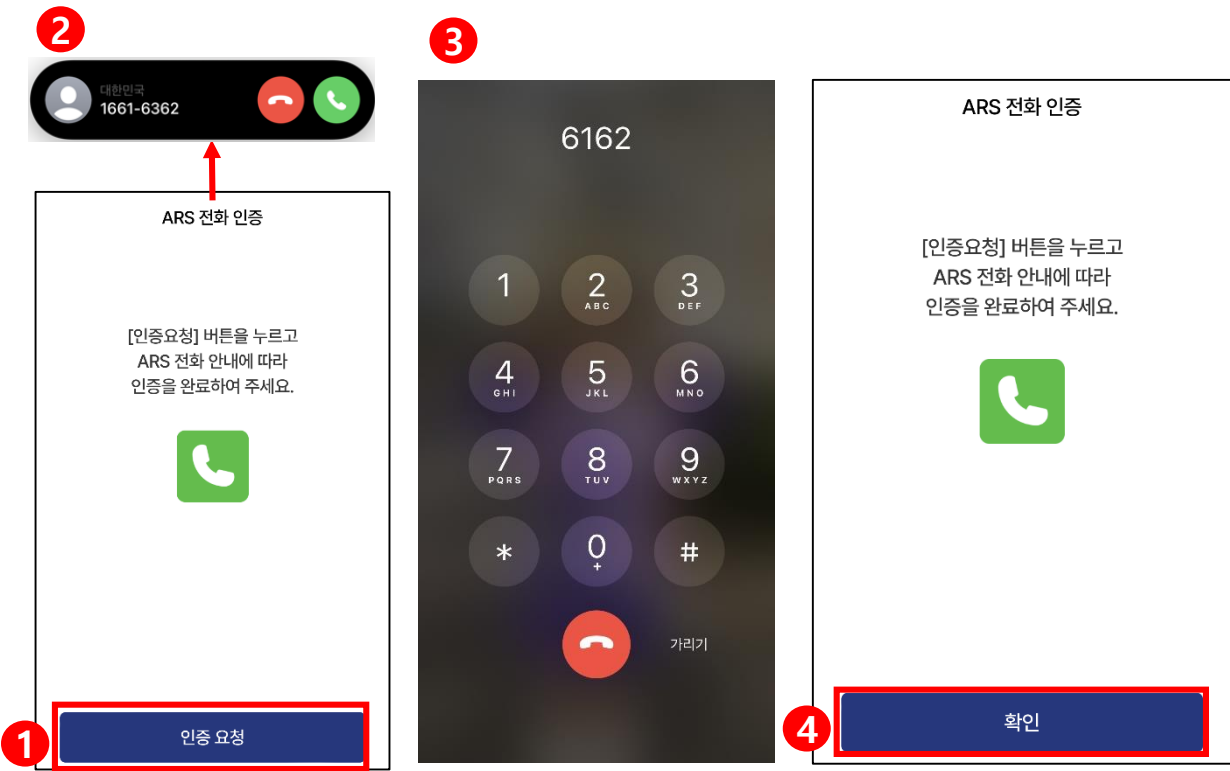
2

대한민국
1661-6362

ARS 전화 인증

[인증요청] 버튼을 누르고
ARS 전화 안내에 따라
인증을 완료하여 주세요.

1

인증 요청

3

6162

1
2 ABC
3 DEF
4 GHI
5 JKL
6 MNO
7 PQRS
8 TUV
9 WXYZ
*
0 +
#

가리기

ARS 전화 인증

[인증요청] 버튼을 누르고
ARS 전화 안내에 따라
인증을 완료하여 주세요.

4

확인